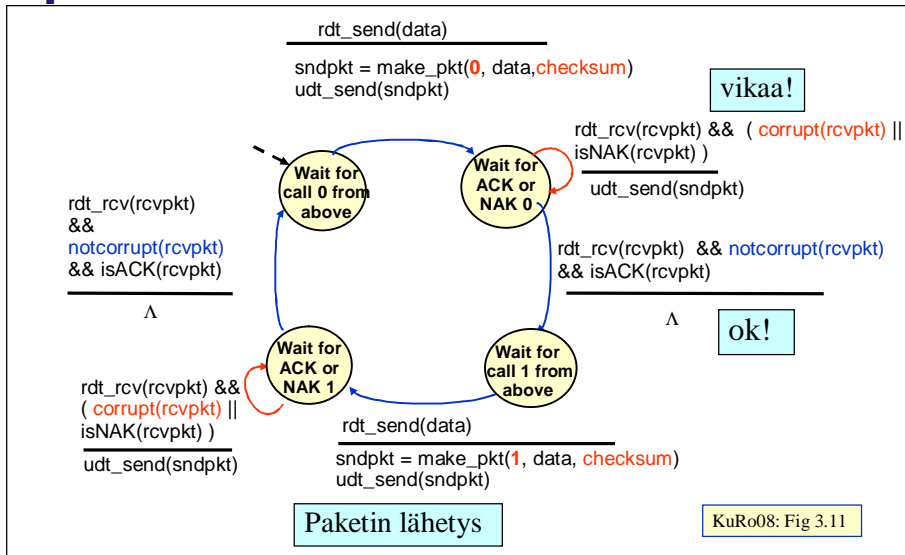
rdt_send(data)

sndpkt = make_pkt(0, data,checksum)
udt_send(sndpkt)

vikaa!

rdt_rcv(rcvpkt) && ( corrupt(rcvpkt) || isNAK(rcvpkt) )

udt_send(sndpkt)

Wait for call 0 from above

Wait for ACK or NAK 0

rdt_rcv(rcvpkt) && notcorrupt(rcvpkt) && isACK(rcvpkt)

Λ

rdt_rcv(rcvpkt) && notcorrupt(rcvpkt) && isACK(rcvpkt)

Λ

ok!

Wait for ACK or NAK 1

Wait for call 1 from above

rdt_rcv(rcvpkt) && ( corrupt(rcvpkt) || isNAK(rcvpkt) )

udt_send(sndpkt)

rdt_send(data)

sndpkt = make_pkt(1, data, checksum)
udt_send(sndpkt)

Paketin lähetys

KuRo08: Fig 3.11